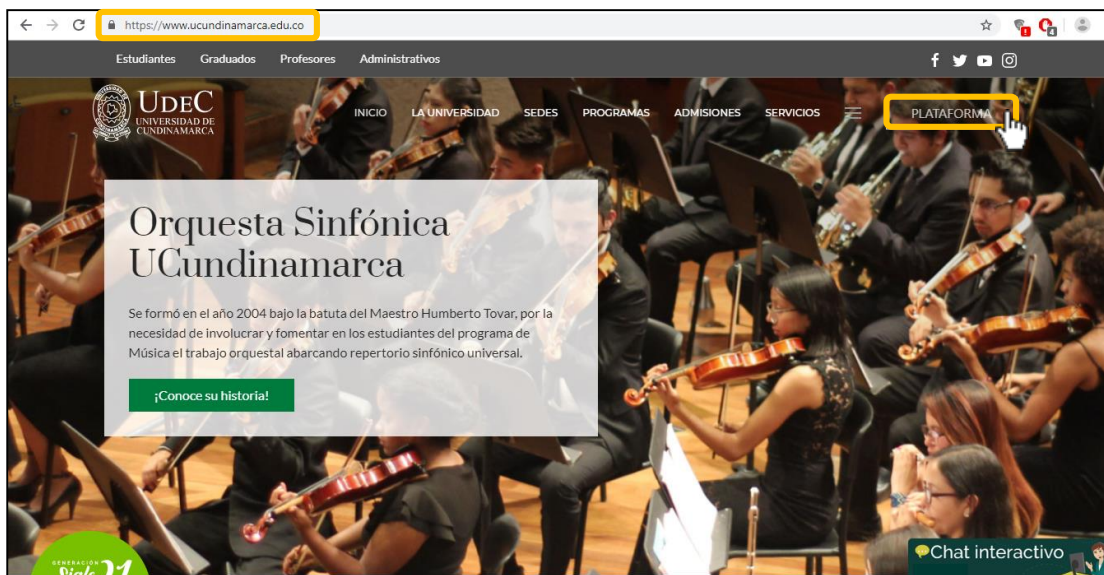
https://www.ucundinamarca.edu.co

Estudiantes Graduados Profesores Administrativos

UDEC UNIVERSIDAD DE CUNDINAMARCA

INICIO LA UNIVERSIDAD SEDES PROGRAMAS ADMISIONES SERVICIOS PLATAFORMA

Orquesta Sinfónica UCundinamarca

Se formó en el año 2004 bajo la batuta del Maestro Humberto Tovar, por la necesidad de involucrar y fomentar en los estudiantes del programa de Música el trabajo orquestal abarcando repertorio sinfónico universal.

¡Conoce su historia!

GENERACIÓN Siglo 21

Chat interactivo